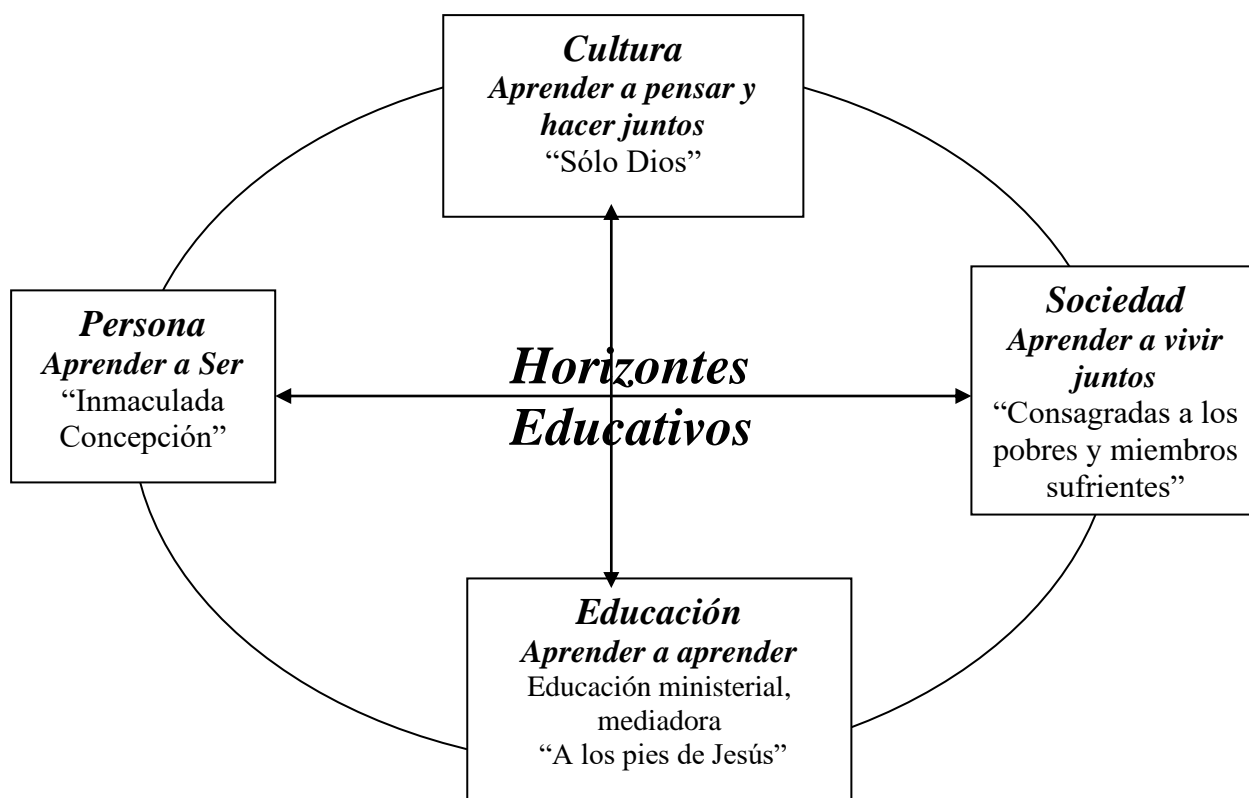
Cultura
Aprender a pensar y hacer juntos
"Sólo Dios"

Persona
Aprender a Ser
"Inmaculada Concepción"

Horizontes Educativos

Sociedad
Aprender a vivir juntos
"Consagradas a los pobres y miembros sufrientes"

Educación
Aprender a aprender
Educación ministerial, mediadora
"A los pies de Jesús"